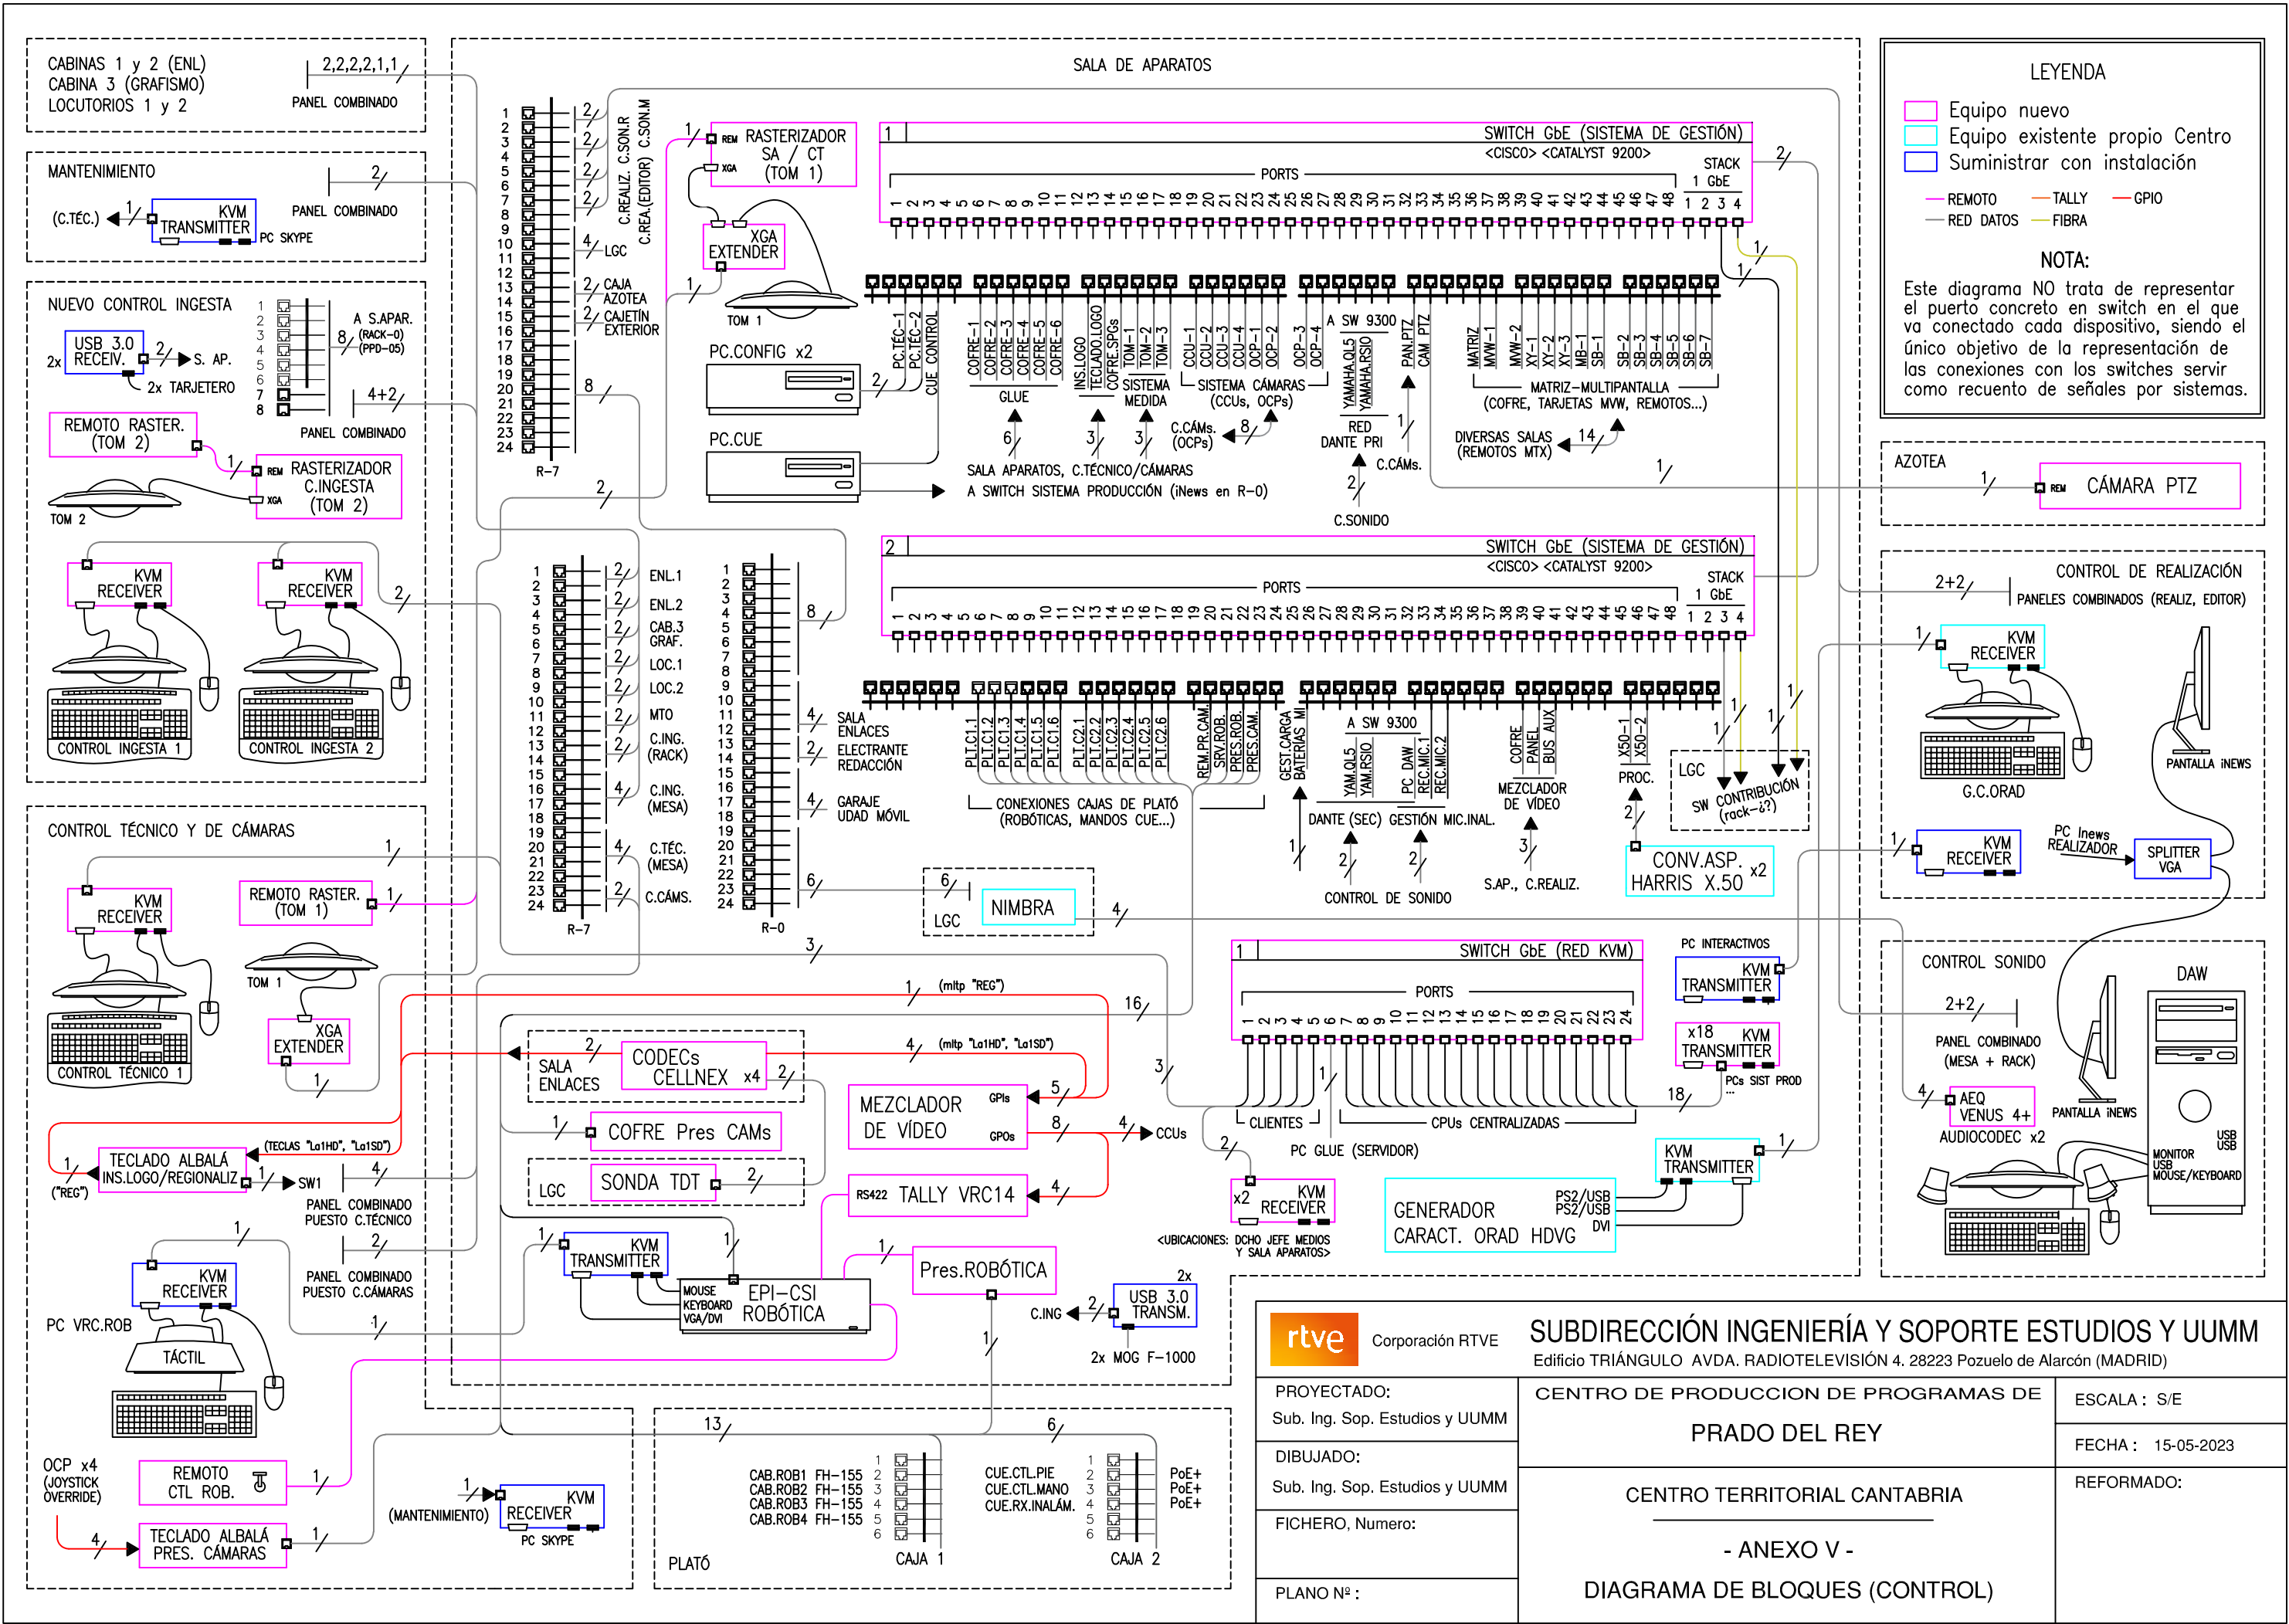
CABINAS 1 y 2 (ENL)
CABINA 3 (GRAFISMO)
LOCUTORIOS 1 y 2

2,2,2,2,1,1
PANEL COMBINADO

MANTENIMIENTO
(C.TÉC.)
KVM TRANSMITTER
PANEL COMBINADO
PC SKYPE

NUEVO CONTROL INGESTA
USB 3.0 RECEIV.
2x
S. AP.
2x TARJETERO
A S.APAR. (RACK-0) (PPD-05)
PANEL COMBINADO
REMOTO RASTER. (TOM 2)
RASTERIZADOR C.INGESTA (TOM 2)
TOM 2
KVM RECEIVER
KVM RECEIVER
CONTROL INGESTA 1
CONTROL INGESTA 2

CONTROL TÉCNICO Y DE CÁMARAS
KVM RECEIVER
REMOTO RASTER. (TOM 1)
TOM 1
XGA EXTENDER
CONTROL TÉCNICO 1
TECLADO ALBALÁ INS.LOGO/REGIONALIZ
(TECLAS "La1HD", "La1SD")
("REG")
SW1
PANEL COMBINADO PUESTO C.TÉCNICO
KVM RECEIVER
PC VRC.ROB
TÁCTIL
PANEL COMBINADO PUESTO C.CÁMARAS
OCP x4 (JOYSTICK OVERRIDE)
REMOTO CTL ROB.
TECLADO ALBALÁ PRES. CÁMARAS
(MANTENIMIENTO)
KVM RECEIVER
PC SKYPE

SALA DE APARATOS
R-7
C.REALIZ. C.SON.R
C.REA.(EDITOR) C.SON.M
LGC
CAJA AZOTEA
CAJETÍN EXTERIOR
RASTERIZADOR SA / CT (TOM 1)
REM
XGA
XGA EXTENDER
TOM 1
PC.CONFIG x2
PC.CUE
SWITCH GbE (SISTEMA DE GESTIÓN)
<CISCO> <CATALYST 9200>
PORTS
STACK 1 GbE
PC.TÉC-1 PC.TÉC-2 CUE CONTROL
COFRE-1 COFRE-2 COFRE-3 COFRE-4 COFRE-5 COFRE-6
GLUE
INS.LOGO TECLADO.LOGO COFRE.SPGs TOM-1 TOM-2 TOM-3
SISTEMA MEDIDA
CCU-1 CCU-2 CCU-3 CCU-4 OCP-1 OCP-2 OCP-3 OCP-4
SISTEMA CÁMARAS (CCUs, OCPs)
A SW 9300
YAMAHA.QL5 YAMAHA.RSIO
PAN.PTZ CAM PTZ
RED DANTE PRI
C.CÁMs. (OCPs)
C.CÁMs.
C.SONIDO
MATRIZ MVW-1 MVW-2 XY-1 XY-2 XY-3 MB-1 SB-1 SB-2 SB-3 SB-4 SB-5 SB-6 SB-7
MATRIZ-MULTIPANTALLA (COFRE, TARJETAS MVW, REMOTOS...)
DIVERSAS SALAS (REMOTOS MTX)
SALA APARATOS, C.TÉCNICO/CÁMARAS
A SWITCH SISTEMA PRODUCCIÓN (iNews en R-0)

ENL.1
ENL.2
CAB.3 GRAF.
LOC.1
LOC.2
MTO
C.ING. (RACK)
C.ING. (MESA)
C.TÉC. (MESA)
C.CÁMS.
R-7
SALA ENLACES
ELECTRANTE REDACCIÓN
GARAJE UDAD MÓVIL
R-0
LGC
NIMBRA
SWITCH GbE (SISTEMA DE GESTIÓN)
<CISCO> <CATALYST 9200>
PORTS
STACK 1 GbE
PLT.C1.1 PLT.C1.2 PLT.C1.3 PLT.C1.4 PLT.C1.5 PLT.C1.6 PLT.C2.1 PLT.C2.2 PLT.C2.3 PLT.C2.4 PLT.C2.5 PLT.C2.6
CONEXIONES CAJAS DE PLATÓ (ROBÓTICAS, MANDOS CUE...)
REM.PR.CAM. SRV.ROB. PRES.ROB. PRES.CAM.
GEST.CARGA BATERÍAS MI
A SW 9300
YAM.QL5 YAM.RSIO
PC DAW REC.MIC.1 REC.MIC.2
DANTE (SEC) GESTIÓN MIC.INAL.
CONTROL DE SONIDO
COFRE PANEL BUS AUX
MEZCLADOR DE VÍDEO
S.AP., C.REALIZ.
X50-1 X50-2
PROC.
CONV.ASP. HARRIS X.50 x2
LGC
SW CONTRIBUCIÓN (rack-¿?)

SWITCH GbE (RED KVM)
PORTS
CLIENTES
CPUs CENTRALIZADAS
PC GLUE (SERVIDOR)
x2 KVM RECEIVER
<UBICACIONES: DCHO JEFE MEDIOS Y SALA APARATOS>
PC INTERACTIVOS
KVM TRANSMITTER
x18 KVM TRANSMITTER
PCs SIST PROD ...
KVM TRANSMITTER
GENERADOR CARACT. ORAD HDVG
PS2/USB PS2/USB DVI

(mltp "REG")
(mltp "La1HD", "La1SD")
SALA ENLACES
CODECs CELLNEX x4
COFRE Pres CAMs
LGC
SONDA TDT
MEZCLADOR DE VÍDEO
GPIs GPOs
CCUs
RS422 TALLY VRC14
KVM TRANSMITTER
MOUSE KEYBOARD VGA/DVI
EPI-CSI ROBÓTICA
Pres.ROBÓTICA
C.ING
2x USB 3.0 TRANSM.
2x MOG F-1000

PLATÓ
CAB.ROB1 FH-155
CAB.ROB2 FH-155
CAB.ROB3 FH-155
CAB.ROB4 FH-155
CAJA 1
CUE.CTL.PIE
CUE.CTL.MANO
CUE.RX.INALÁM.
PoE+
PoE+
PoE+
CAJA 2

LEYENDA
Equipo nuevo
Equipo existente propio Centro
Suministrar con instalación
REMOTO
TALLY
GPIO
RED DATOS
FIBRA
NOTA:
Este diagrama NO trata de representar el puerto concreto en switch en el que va conectado cada dispositivo, siendo el único objetivo de la representación de las conexiones con los switches servir como recuento de señales por sistemas.

AZOTEA
REM
CÁMARA PTZ

CONTROL DE REALIZACIÓN
2+2
PANELES COMBINADOS (REALIZ, EDITOR)
KVM RECEIVER
G.C.ORAD
PANTALLA iNEWS
KVM RECEIVER
PC Inews REALIZADOR
SPLITTER VGA

CONTROL SONIDO
DAW
2+2
PANEL COMBINADO (MESA + RACK)
AEQ VENUS 4+
AUDIOCODEC x2
PANTALLA iNEWS
MONITOR USB MOUSE/KEYBOARD
USB USB

rtve Corporación RTVE
SUBDIRECCIÓN INGENIERÍA Y SOPORTE ESTUDIOS Y UUMM
Edificio TRIÁNGULO AVDA. RADIOTELEVISIÓN 4. 28223 Pozuelo de Alarcón (MADRID)
PROYECTADO:
Sub. Ing. Sop. Estudios y UUMM
DIBUJADO:
Sub. Ing. Sop. Estudios y UUMM
FICHERO, Numero:
PLANO Nº :
CENTRO DE PRODUCCION DE PROGRAMAS DE
PRADO DEL REY
CENTRO TERRITORIAL CANTABRIA
- ANEXO V -
DIAGRAMA DE BLOQUES (CONTROL)
ESCALA : S/E
FECHA : 15-05-2023
REFORMADO: